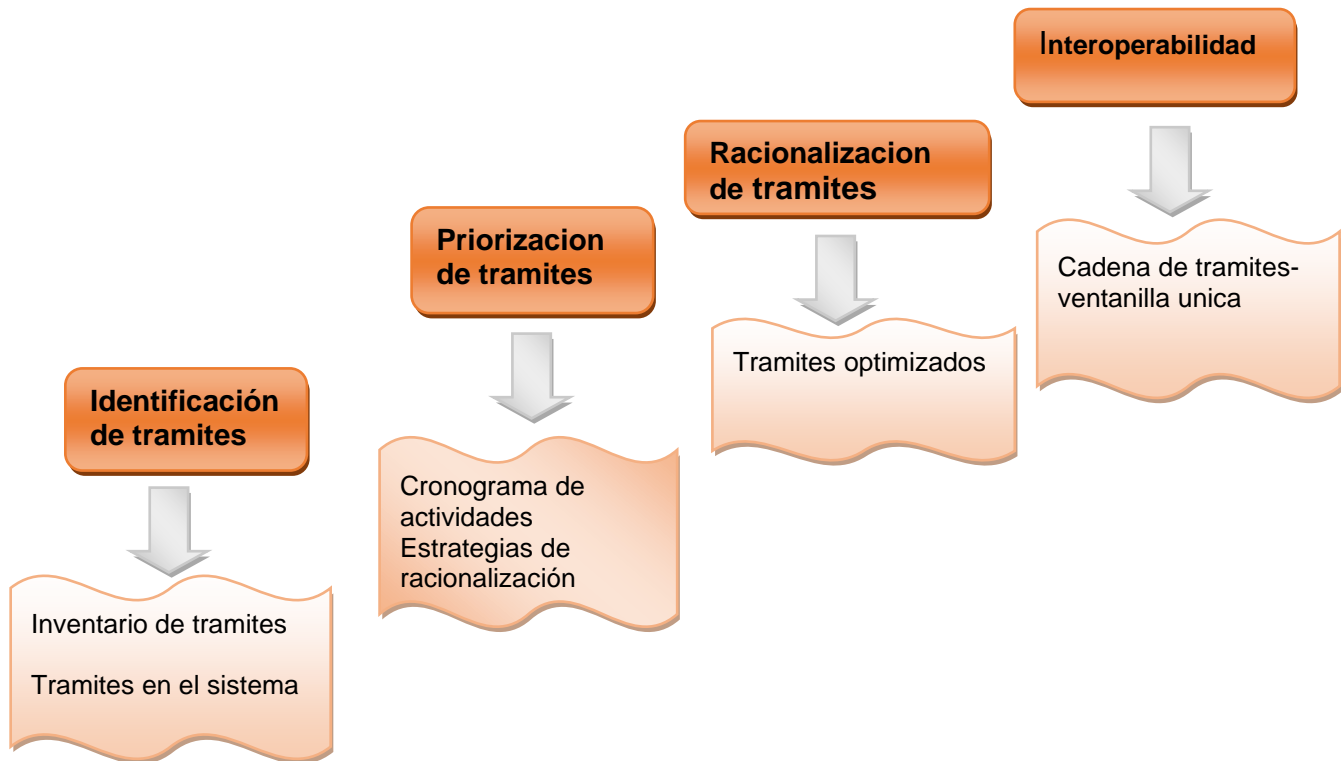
Identificación de tramites

Inventario de tramites

Tramites en el sistema

Priorizacion de tramites

Cronograma de actividades
Estrategias de racionalización

Racionalizacion de tramites

Tramites optimizados

Interoperabilidad

Cadena de tramites-ventanilla unica